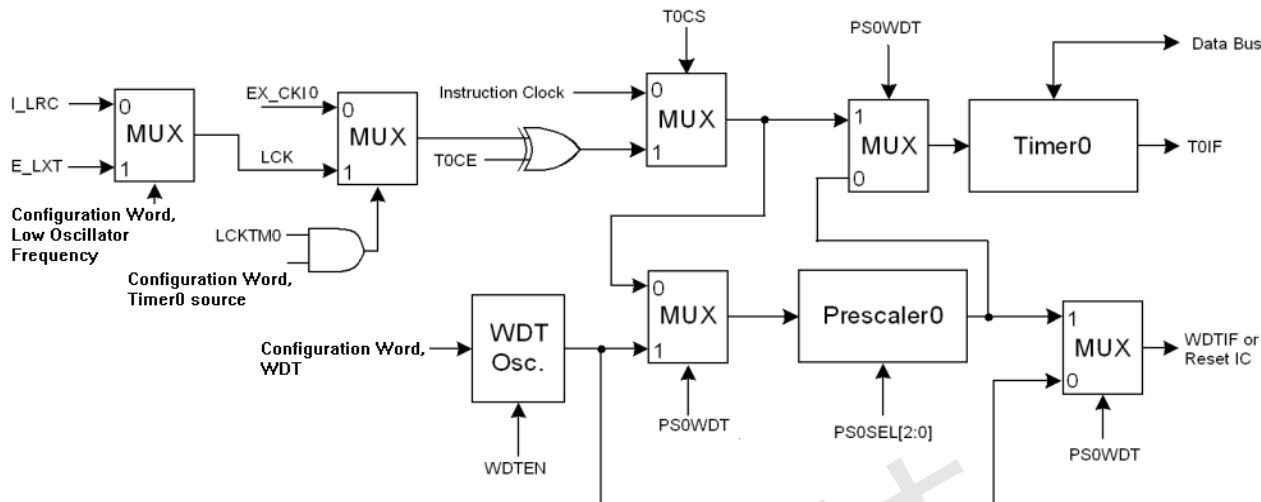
T0CS

PS0WDT

Data Bus

I_LRC

0

MUX

1

E_LXT

EX_CKI0

0

MUX

1

LCK

Instruction Clock

0

MUX

1

T0CE

1

MUX

0

Timer0

T0IF

Configuration Word, Low Oscillator Frequency

LCKTM0

Configuration Word, Timer0 source

0

MUX

1

Prescaler0

1

MUX

0

WDTIF or Reset IC

Configuration Word, WDT

WDT Osc.

PS0WDT

PS0SEL[2:0]

PS0WDT

WDTEN